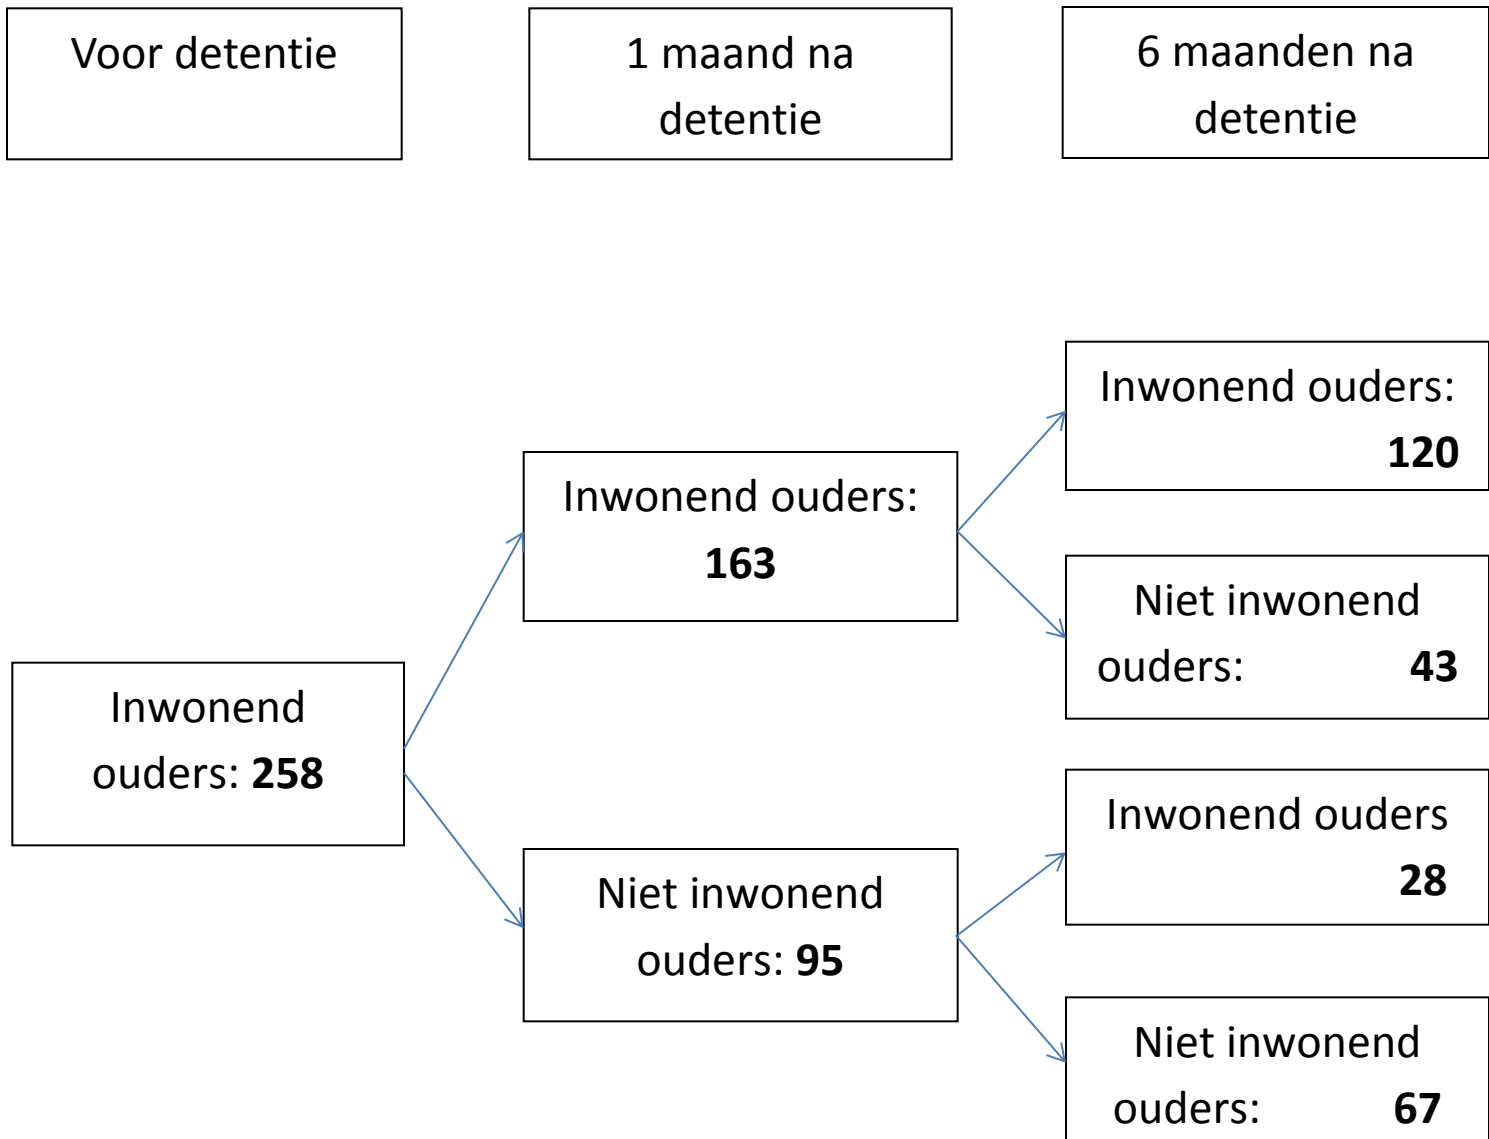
Voor detentie

1 maand na detentie

6 maanden na detentie

Inwonend ouders: 258

Inwonend ouders: 163

Niet inwonend ouders: 95

Inwonend ouders: 120

Niet inwonend ouders: 43

Inwonend ouders 28

Niet inwonend ouders: 67